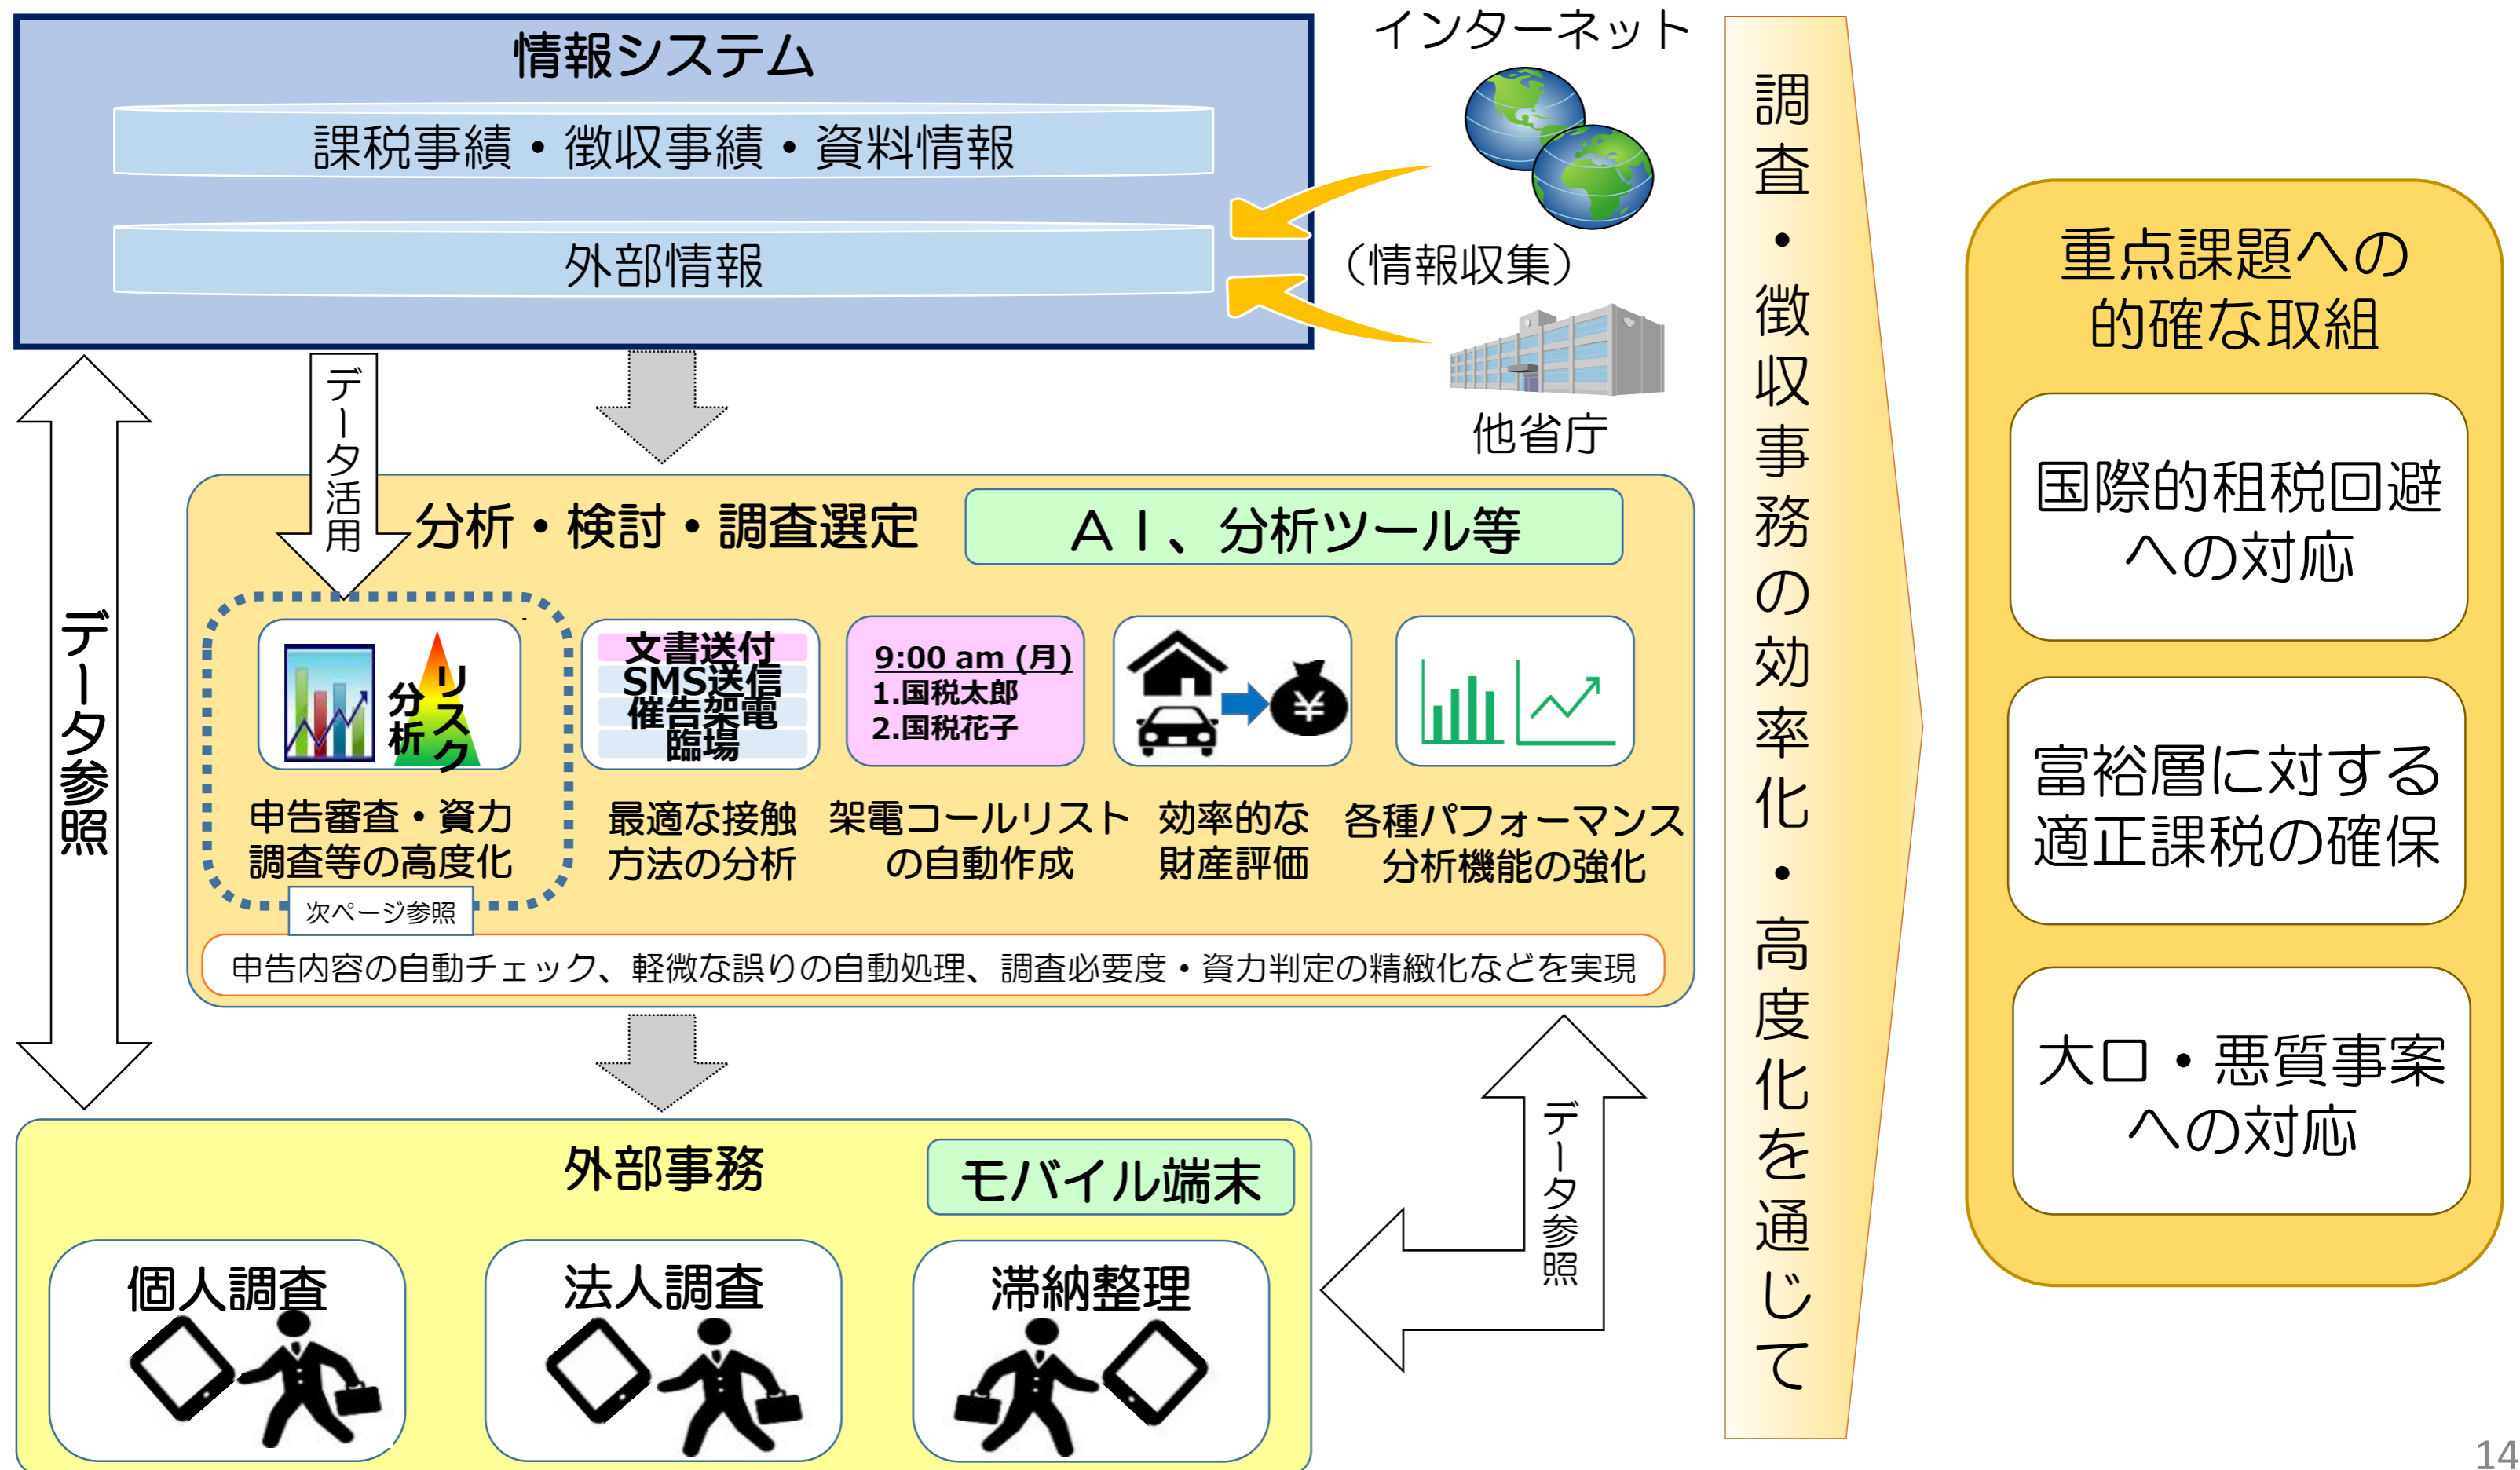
情報システム

課税事績・徴収事績・資料情報

外部情報

インターネット

（情報収集）

他省庁

データ活用

データ参照

分析・検討・調査選定

ＡＩ、分析ツール等

分析 リスク

文書送付
SMS送信
催告架電
臨場

9:00 am (月)
1.国税太郎
2.国税花子

申告審査・資力調査等の高度化

次ページ参照

最適な接触方法の分析

架電コールリストの自動作成

効率的な財産評価

各種パフォーマンス分析機能の強化

申告内容の自動チェック、軽微な誤りの自動処理、調査必要度・資力判定の精緻化などを実現

外部事務

モバイル端末

個人調査

法人調査

滞納整理

データ参照

調査・徴収事務の効率化・高度化を通じて

重点課題への的確な取組

国際的租税回避への対応

富裕層に対する適正課税の確保

大口・悪質事案への対応

14